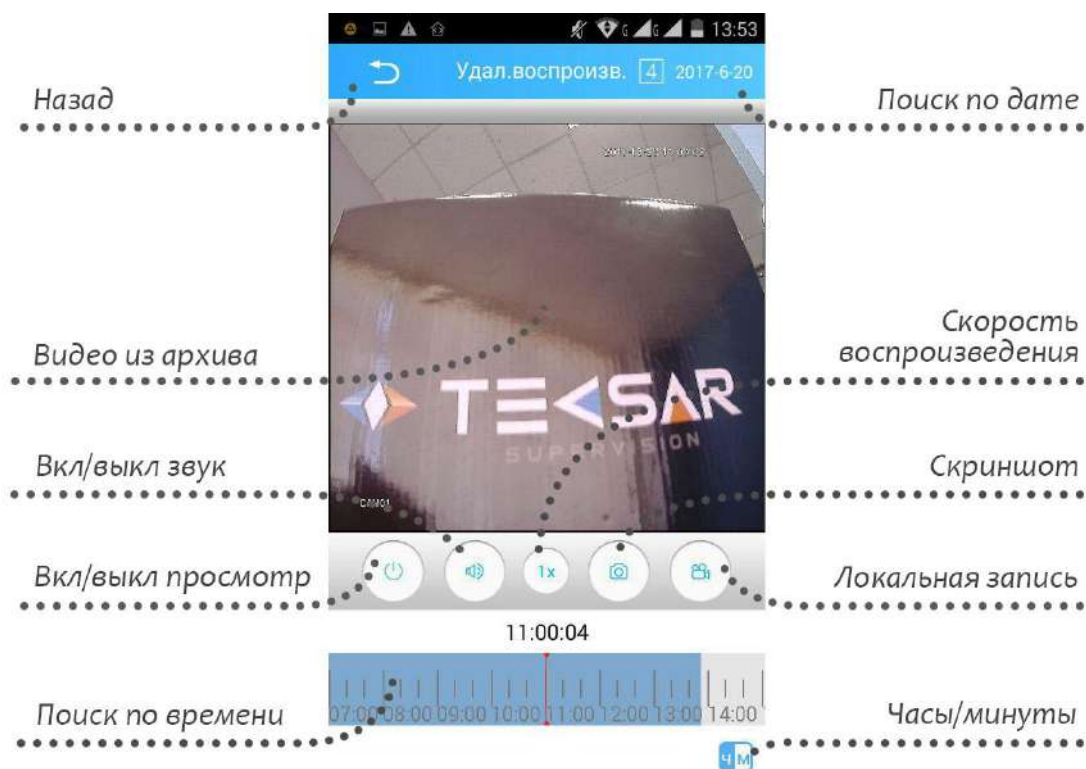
13:53

Удал.воспроизв. 4 2017-6-20

Назад

Поиск по дате

Видео из архива

Скорость воспроизведения

TECSAR
SUPERVISION

Вкл/выкл звук

Скриншот

CAM01

Вкл/выкл просмотр

1x

Локальная запись

11:00:04

07:00 08:00 09:00 10:00 11:00 12:00 13:00 14:00

Поиск по времени

Часы/минуты

Ч М